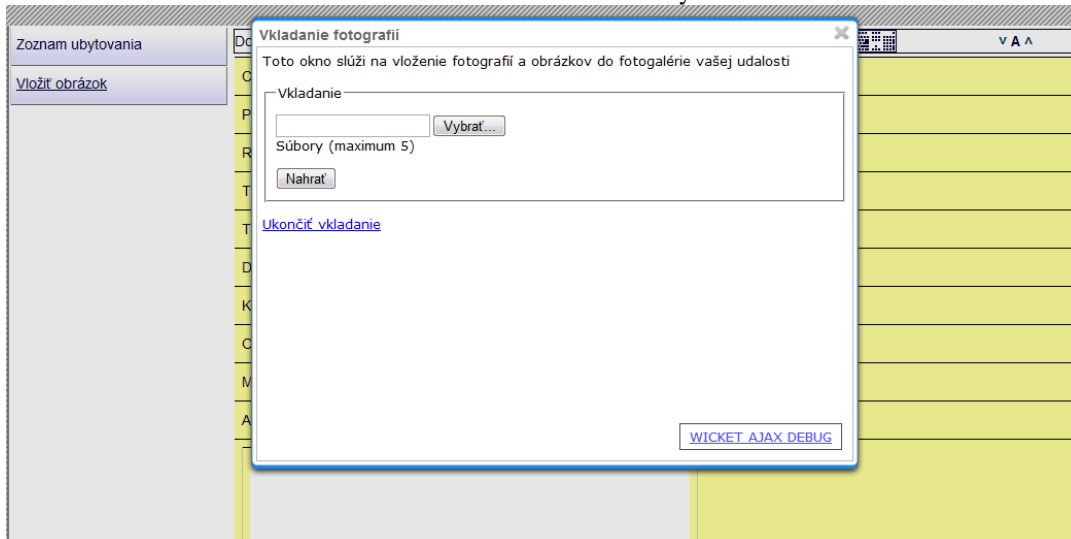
Zoznam ubytovania

Vložiť obrázok

Do

C

P

R

T

T

D

K

O

M

A

v A ^

Vkladanie fotografií

Toto okno slúži na vloženie fotografií a obrázkov do fotogalérie vašej udalosti

Vkladanie

Vybrať...

Súbory (maximum 5)

Nahrať

Ukončiť vkladanie

WICKET AJAX DEBUG